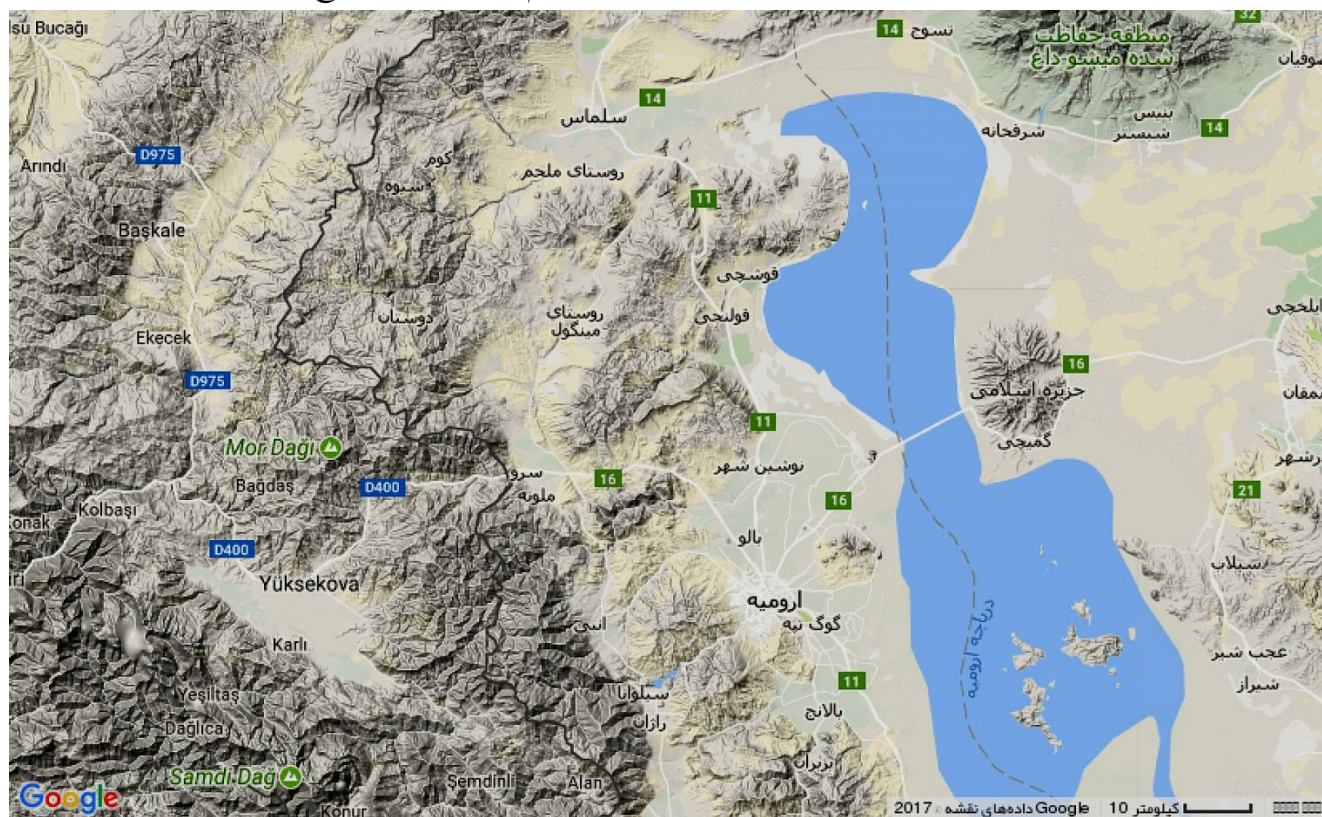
lsu Bucağı
14
تسوج
منطقه حفاظت شده میشو داغ
32
صوفیان
14
سلماس
بنیس
شرفخانه
شبستر
14
D975
Arındı
کوهم
روستای ملحم
شیوه
11
Başkale
قوشچی
دوستان
روستای مینگول
قولنجی
ایلخچی
Ekecek
16
D975
جزیره اسلامی
ممقان
11
کمیچی
Mor Dağı
آذرشهر
سرو
16
نوشین شهر
Bağdaş
D400
ملونه
16
21
Konak
Kolbaşı
بالو
D400
سیلاب
Yüksekova
ارومیه
دریاچه ارومیه
گوگ تپه
انبی
Karlı
عجب شیر
11
شیراز
سیلوانا
Yeşiltaş
بالانج
رازان
Dağlıca
Samdi Dağ
Şemdinli
Alan
بربران
Konur
Google
2017 داده‌های نقشه ©Google
10 کیلومتر